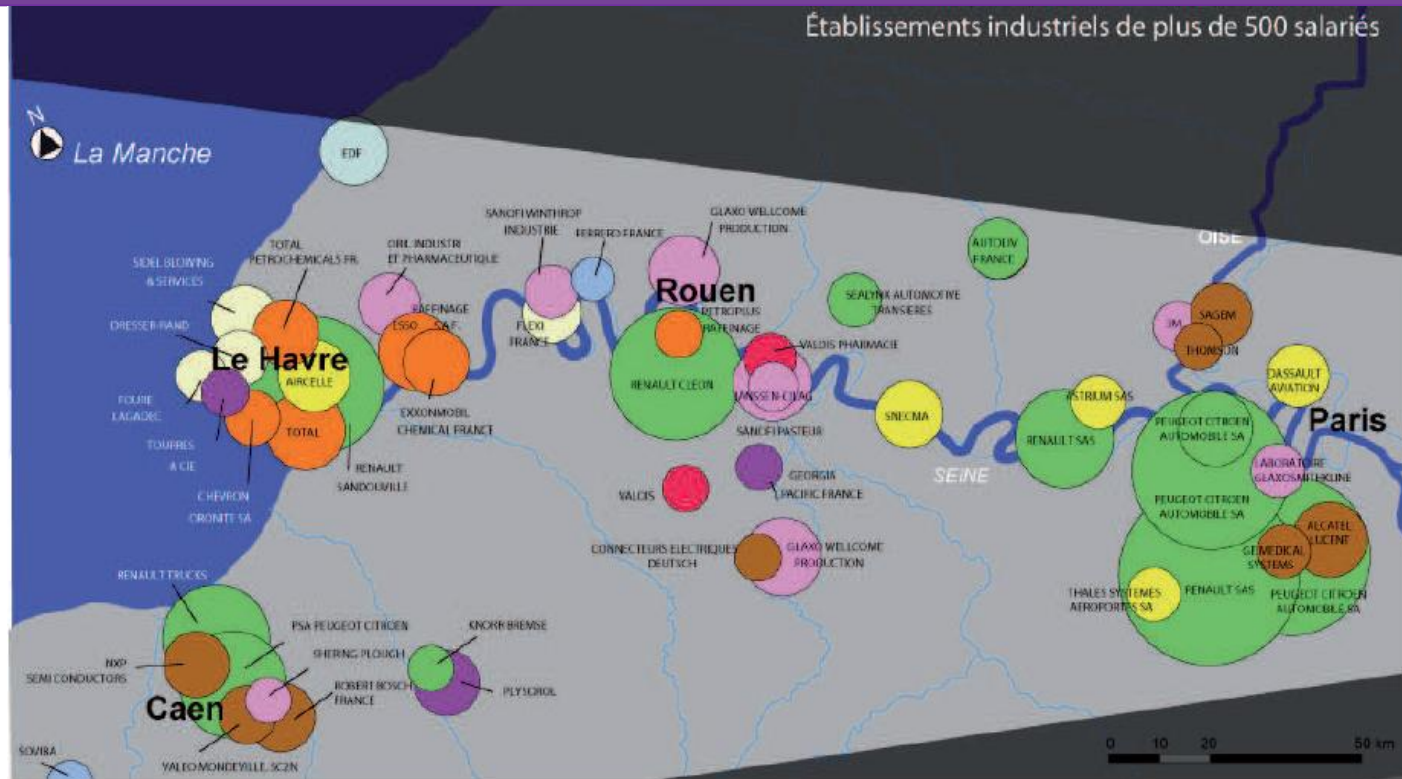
Établissements industriels de plus de 500 salariés

N
La Manche

EDF

SIDEL BLOWING & SERVICES
TOTAL PETROCHEMICALS FR.
ORIL INDUSTRI ET PHARMACEUTIQUE
SANOFI WINTHROP INDUSTRIE
FERRERO FRANCE
GLAXO WELLCOME PRODUCTION
AUTOLIV FRANCE
OISE

DRESSER-RAND
RAFFINAGE SAF
ESSO
FLEXI FRANCE
Rouen
PETROPLUS RAFFINAGE
SEALYNX AUTOMOTIVE TRANSIERES
IM
SAGEM
THOMSON

Le Havre
AIRCELLE
FOURE LAGADEC
VALDIS PHARMACIE
DASSAULT AVIATION
RENAULT CLEON
JANSSEN-CILAG
EXXONMOBIL CHEMICAL FRANCE
SNECMA
ASTRIUM SAS
TOURRES & CIE
TOTAL
SANOFI PASTEUR
RENAULT SAS
PEUGEOT CITROEN AUTOMOBILE SA
Paris
RENAULT SANDOUVILLE
GEORGIA PACIFIC FRANCE
SEINE
LABORATOIRE GLAXOSMITHKLINE
CHEVRON ORONITE SA
VALDIS
PEUGEOT CITROEN AUTOMOBILE SA
ALCATEL LUCENT
CONNECTEURS ELECTRIQUES DEUTSCH
GLAXO WELLCOME PRODUCTION
GE MEDICAL SYSTEMS
RENAULT TRUCKS
THALES SYSTEMES AEROPORTES SA
RENAULT SAS
PEUGEOT CITROEN AUTOMOBILE SA
PSA PEUGEOT CITROEN
KNORR BREMSE
NXP SEMI CONDUCTORS
SHERING PLOUGH
PLYSOROL
ROBERT BOSCH FRANCE
Caen
SOVIBA
VALEO MONDEVILLE, SC2N

0 10 20 50 km